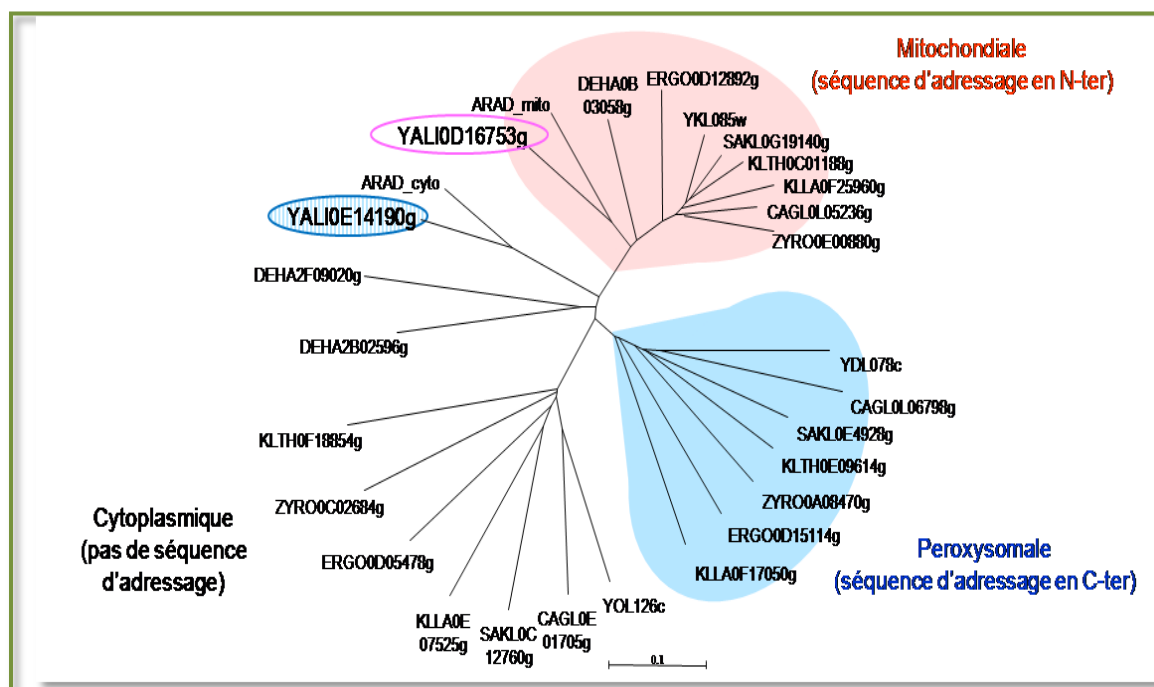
Mitochondiale
(séquence d'adressage en N-ter)

DEHA0B 03058g
ERGO0D12892g
ARAD_mito
YALI0D16753g
YKL085w
SAKL0G19140g
KLTH0C01188g
KLLA0F25960g
CAGL0L05236g
ZYRO0E00880g
ARAD_cyto
YALI0E14190g
DEHA2F09020g
DEHA2B02596g
YDL078c
CAGL0L06798g
SAKL0E4928g
KLTH0E09614g
ZYRO0A08470g
ERGO0D15114g
KLLA0F17050g
KLTH0F18854g
ZYRO0C02684g
ERGO0D05478g
KLLA0E 07525g
SAKL0C 12760g
CAGL0E 01705g
YOL126c

Cytoplasmique
(pas de séquence d'adressage)

Peroxysomale
(séquence d'adressage en C-ter)

0.1